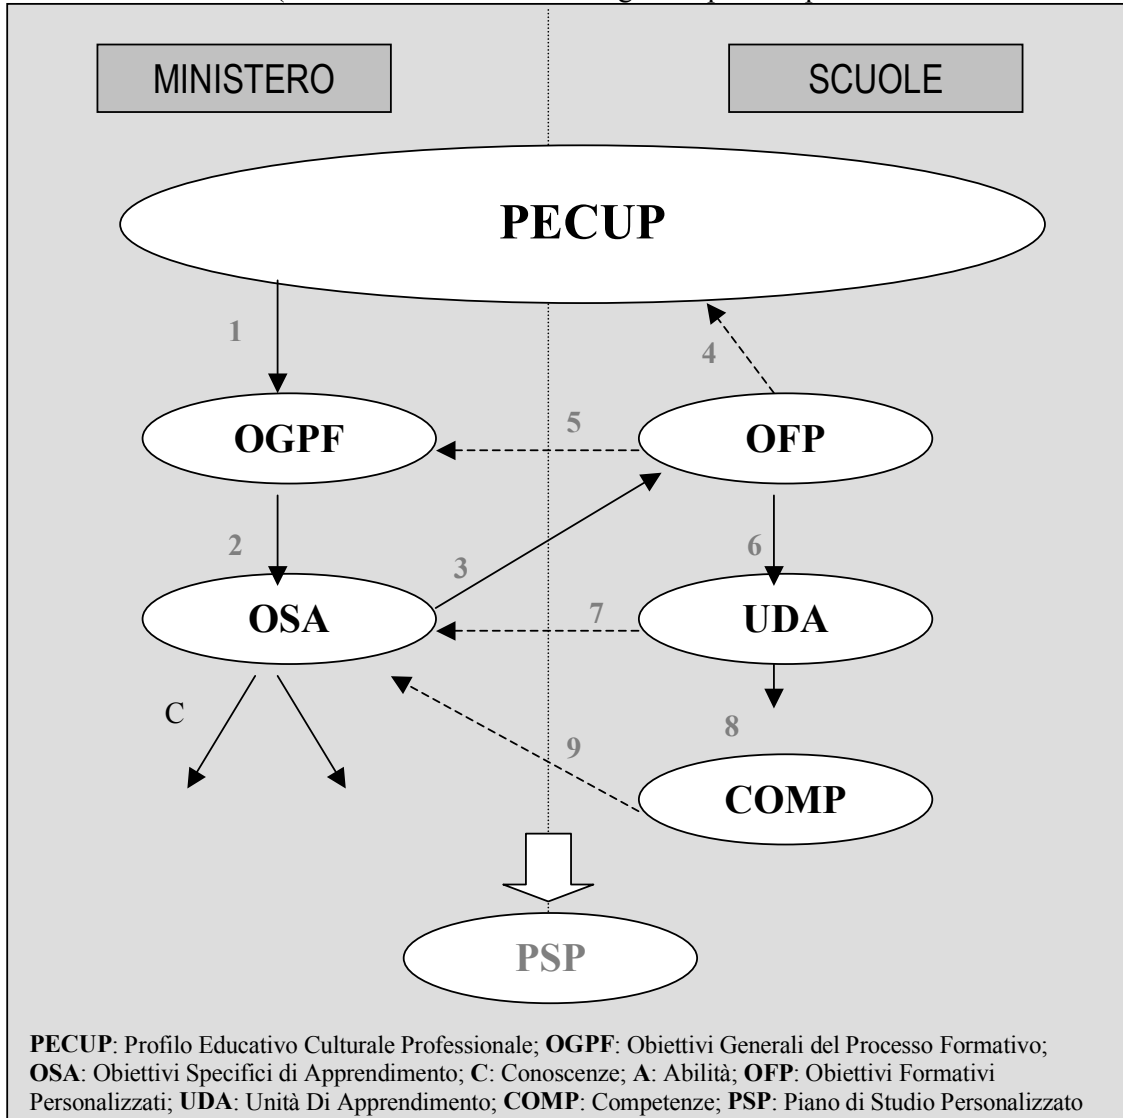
MINISTERO

SCUOLE

PECUP

1

4

OGPF

5

OFP

2

6

3

OSA

7

UDA

C

8

9

COMP

PSP

**PECUP**: Profilo Educativo Culturale Professionale; **OGPF**: Obiettivi Generali del Processo Formativo; **OSA**: Obiettivi Specifici di Apprendimento; **C**: Conoscenze; **A**: Abilità; **OFP**: Obiettivi Formativi Personalizzati; **UDA**: Unità Di Apprendimento; **COMP**: Competenze; **PSP**: Piano di Studio Personalizzato